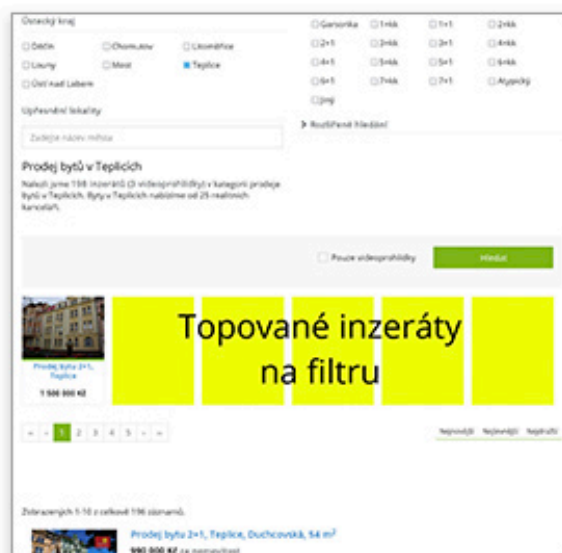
Ústecký kraj

Děčín
Chomutov
Litoměřice
Louny
Most
Teplice
Ústí nad Labem

Upřesnění lokality

Zadejte název města

Prodej bytů v Teplicích

Našli jsme 198 inzerátů (3 videoprohlídky) v kategorii prodeje bytů v Teplicích. Byty v Teplicích nabízíme od 25 realitních kanceláří.

Garsonka
1+kk
1+1
2+kk
2+1
3+kk
3+1
4+kk
4+1
5+kk
5+1
6+kk
6+1
7+kk
7+1
Atypický
Jiný

Rozšířené hledání

Pouze videoprohlídky
Hledat

Prodej bytu 2+1, Teplice
1 500 000 Kč

Topované inzeráty na filtru

« ‹ 1 2 3 4 5 › »

Nejnovější Nejlevnější Nejdražší

Zobrazených 1-10 z celkově 198 záznamů.

Prodej bytu 2+1, Teplice, Duchcovská, 54 m$^2$
990 000 Kč za nemovitost